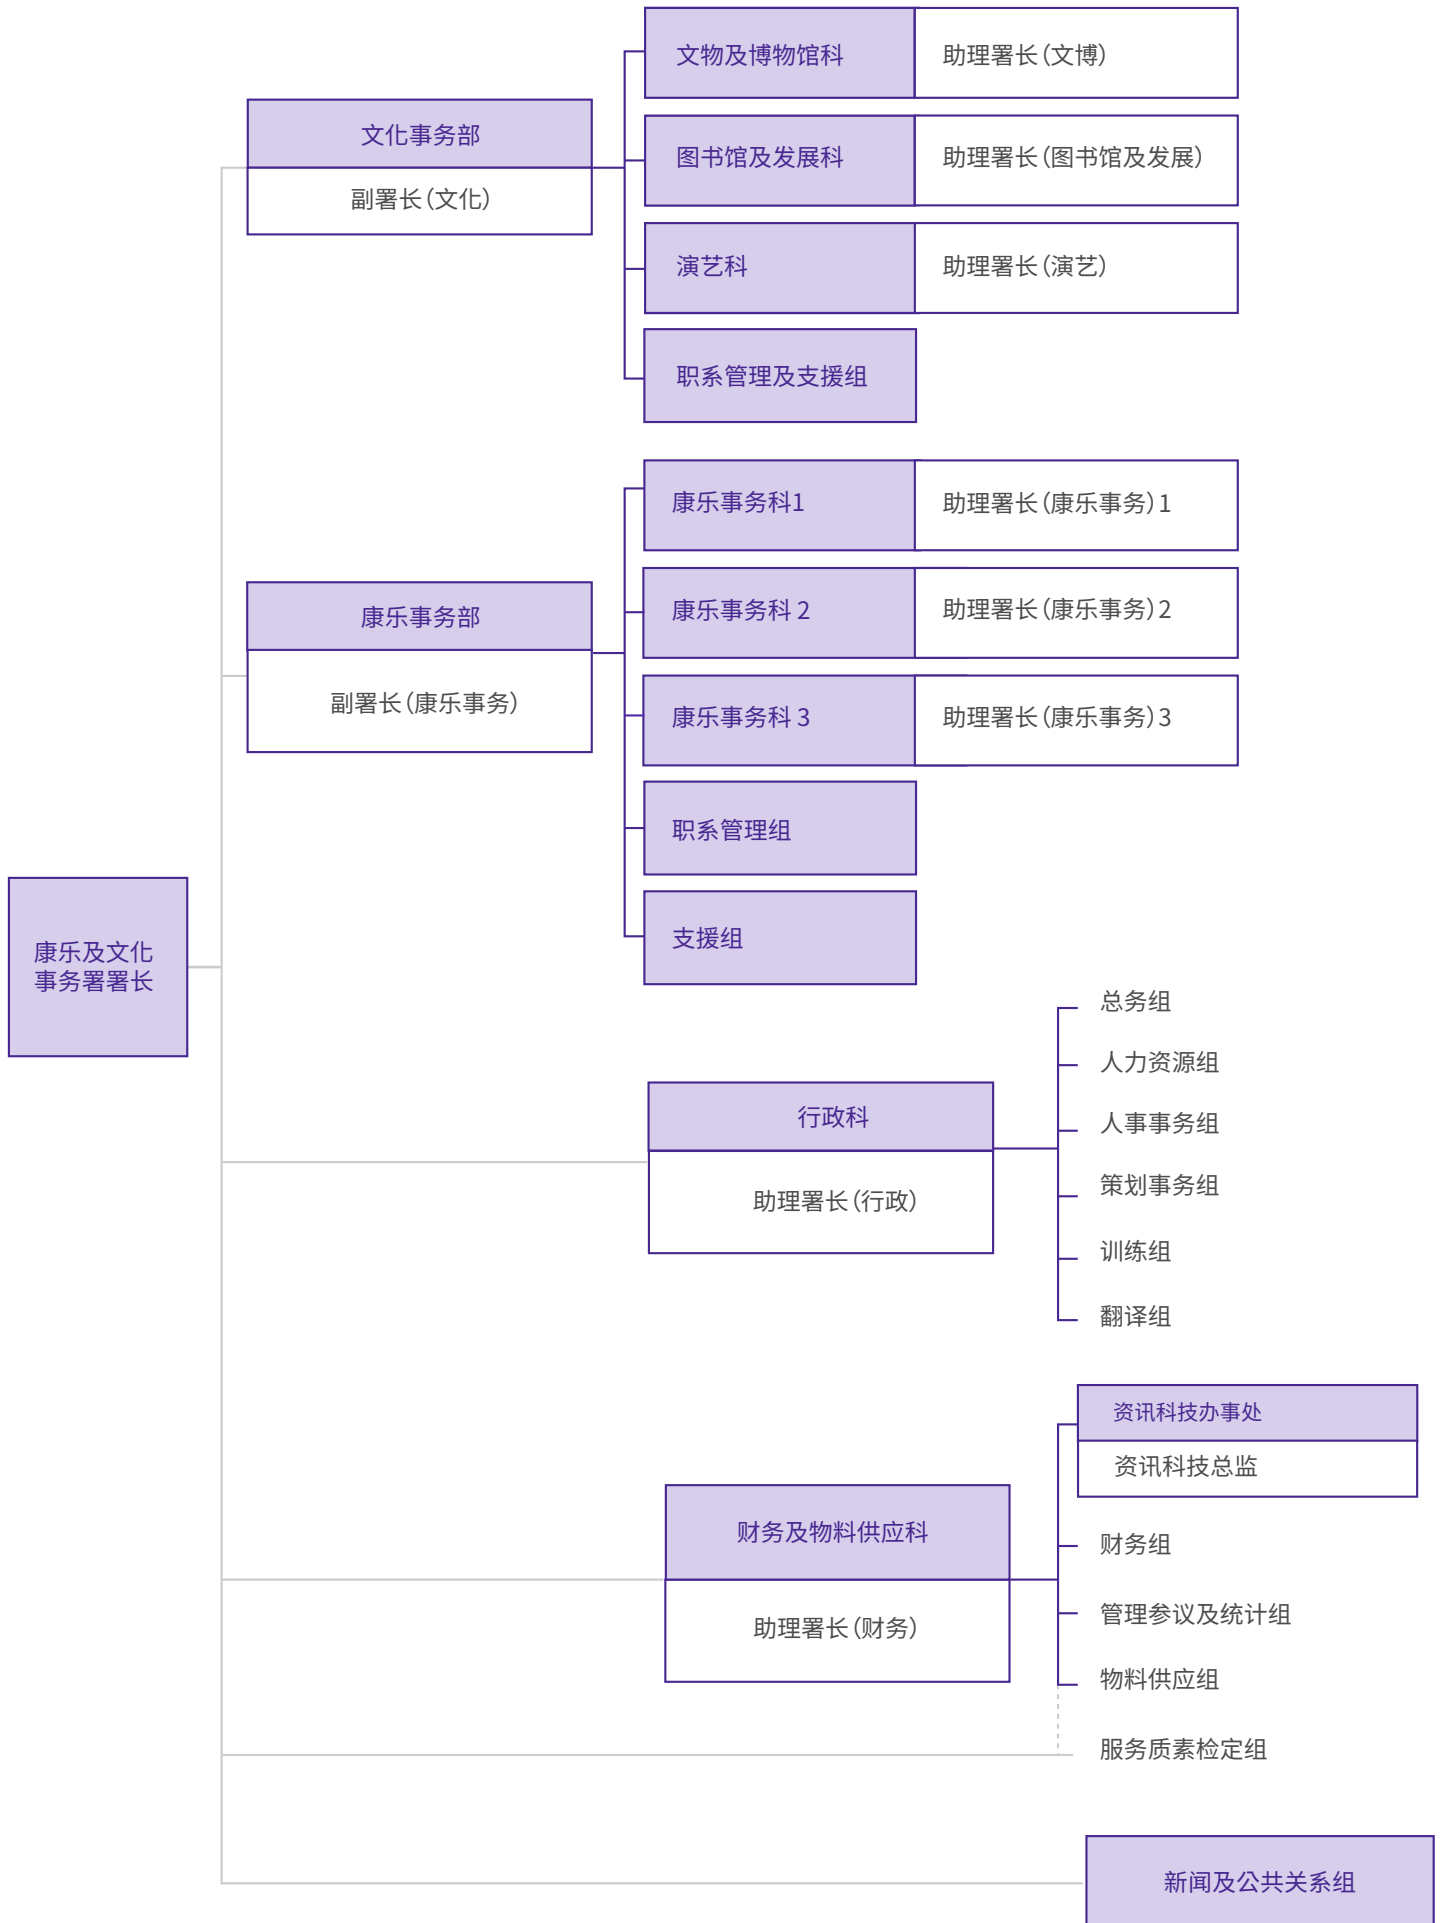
康乐及文化事务署署长

文化事务部
副署长(文化)

文物及博物馆科
助理署长(文博)

图书馆及发展科
助理署长(图书馆及发展)

演艺科
助理署长(演艺)

职系管理及支援组

康乐事务部
副署长(康乐事务)

康乐事务科1
助理署长(康乐事务)1

康乐事务科 2
助理署长(康乐事务)2

康乐事务科 3
助理署长(康乐事务)3

职系管理组

支援组

行政科
助理署长(行政)

总务组
人力资源组
人事事务组
策划事务组
训练组
翻译组

财务及物料供应科
助理署长(财务)

资讯科技办事处
资讯科技总监

财务组
管理参议及统计组
物料供应组
服务质素检定组

新闻及公共关系组